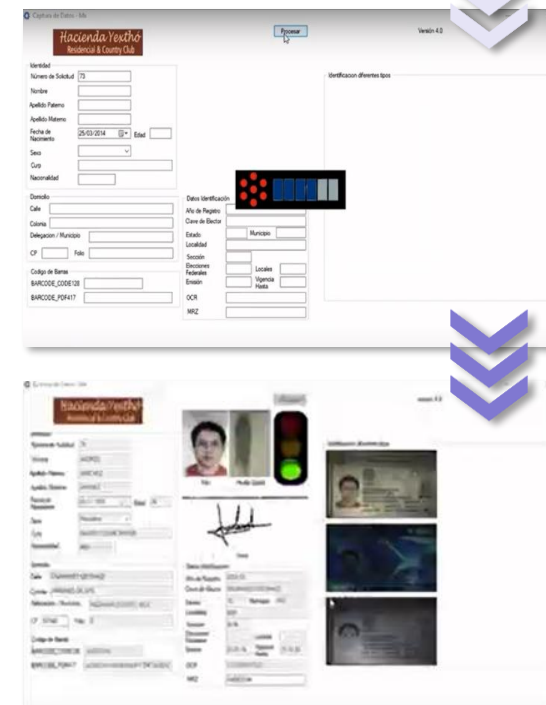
Captura de Datos - Ife

Hacienda Yextho
Residencial & Country Club

Procesar

Versión 4.0

Identidad
Número de Solicitud 73
Nombre
Apellido Paterno
Apellido Materno
Fecha de Nacimiento 25/03/2014 Edad
Sexo
Curp
Nacionalidad

Identificacion diferentes tipos

Domicilio
Calle
Colonia
Delegacion / Municipio
CP Folio

Datos Identificación
Año de Registro
Clave de Elector
Estado Municipio
Localidad
Sección
Elecciones Federales Locales
Emisión Vigencia Hasta
OCR
MRZ

Codigo de Barras
BARCODE_CODE128
BARCODE_PDF417

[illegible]

Hacienda Yextho
Residencial & Country Club

Identidad
Número de Solicitud 74
Nombre
Apellido Paterno
Apellido Materno
Fecha de Nacimiento Edad
Sexo
Curp
Nacionalidad

Foto Huella Digital

Firma

Identificacion diferentes tipos

Domicilio
Calle
Colonia
Delegacion / Municipio
CP Folio

Datos Identificación
Año de Registro
Clave de Elector
Estado Municipio
Localidad
Sección
Elecciones Federales Locales
Emisión Vigencia Hasta
OCR
MRZ

Codigo de Barras
BARCODE_CODE128
BARCODE_PDF417